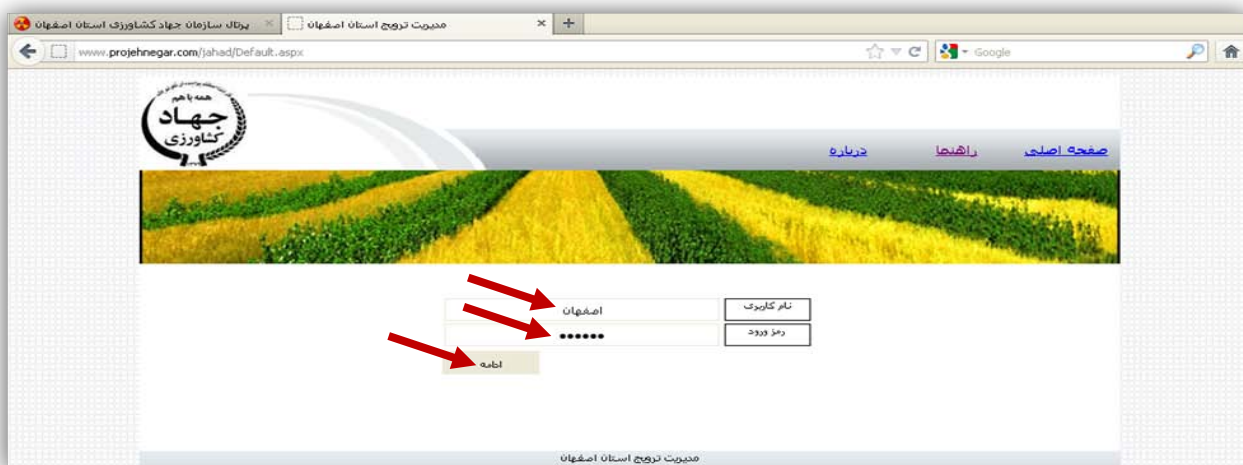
پرتال سازمان جهاد کشاورزی استان اصفهان
مدیریت ترویج استان اصفهان
+
www.projehnegar.com/jahad/Default.aspx
Google

همه با هم
جهاد
کشاورزی

صفحه اصلی
راهنما
درباره

نام کاربری
اصفهان
رمز ورود
••••••
ادامه

مدیریت ترویج استان اصفهان